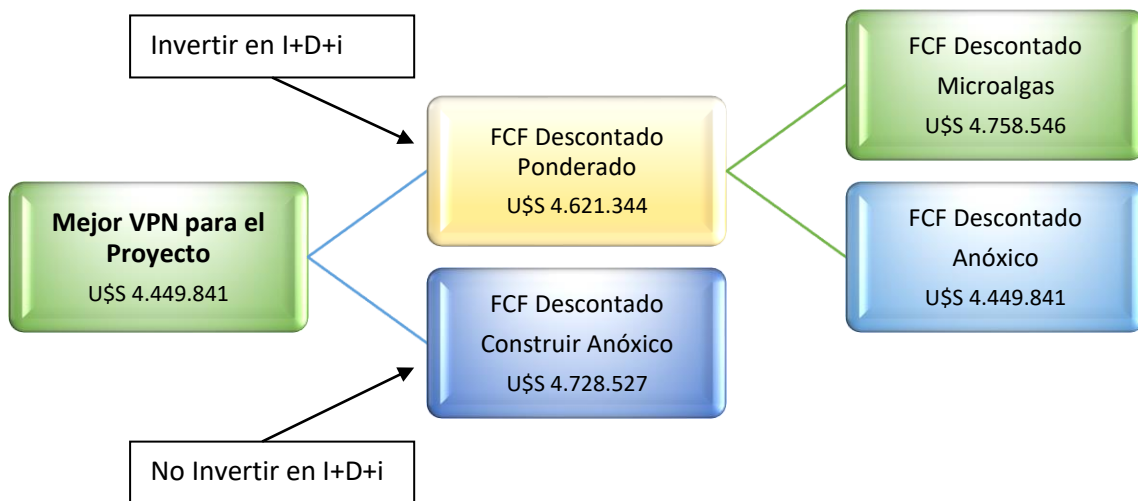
Invertir en I+D+i

Mejor VPN para el Proyecto
U$S 4.449.841

FCF Descontado Ponderado
U$S 4.621.344

FCF Descontado Construir Anóxico
U$S 4.728.527

No Invertir en I+D+i

FCF Descontado Microalgas
U$S 4.758.546

FCF Descontado Anóxico
U$S 4.449.841